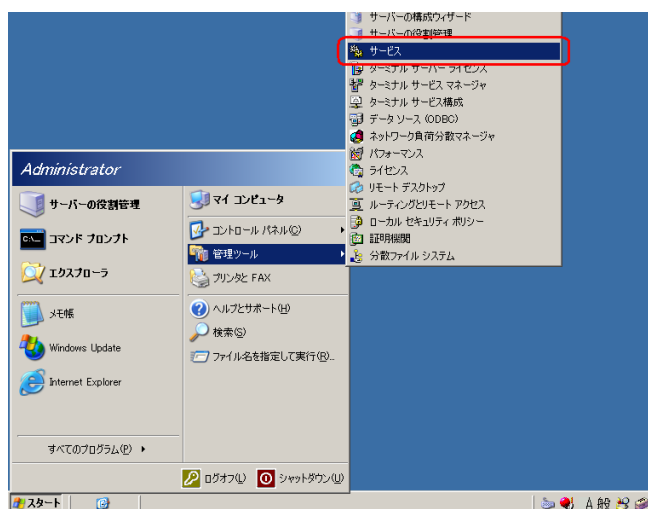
サーバーの構成ウィザード
サーバーの役割管理
サービス
ターミナル サーバー ライセンス
ターミナル サービス マネージャ
ターミナル サービス構成
データ ソース (ODBC)
ネットワーク負荷分散マネージャ
パフォーマンス
ライセンス
リモート デスクトップ
ルーティングとリモート アクセス
ローカル セキュリティ ポリシー
証明機関
分散ファイル システム

Administrator

サーバーの役割管理
コマンド プロンプト
エクスプローラ
メモ帳
Windows Update
Internet Explorer

マイ コンピュータ
コントロール パネル(C)
管理ツール
プリンタと FAX
ヘルプとサポート(H)
検索(S)
ファイル名を指定して実行(R)...

すべてのプログラム(P)

ログオフ(L)
シャットダウン(U)

スタート
A 般